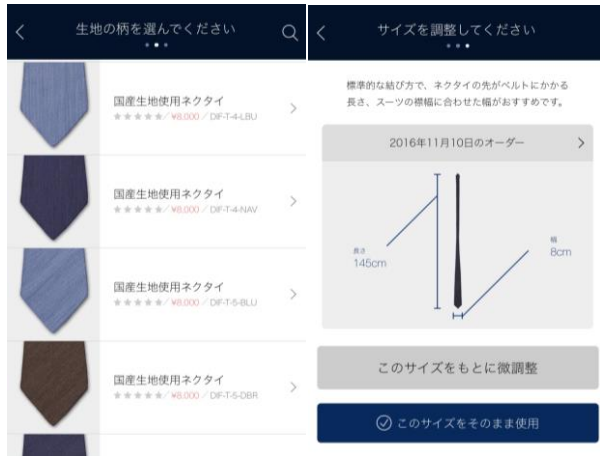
生地の柄を選んでください

国産生地使用ネクタイ
★★★★★ / ¥8,000 / DIF-T-4-LBU

国産生地使用ネクタイ
★★★★★ / ¥8,000 / DIF-T-4-NAV

国産生地使用ネクタイ
★★★★★ / ¥8,000 / DIF-T-5-BLU

国産生地使用ネクタイ
★★★★★ / ¥8,000 / DIF-T-5-DBR

サイズを調整してください

標準的な結び方で、ネクタイの先がベルトにかかる長さ、スーツの襟幅に合わせた幅がおすすめです。

2016年11月10日のオーダー

長さ
145cm

幅
8cm

このサイズをもとに微調整

このサイズをそのまま使用